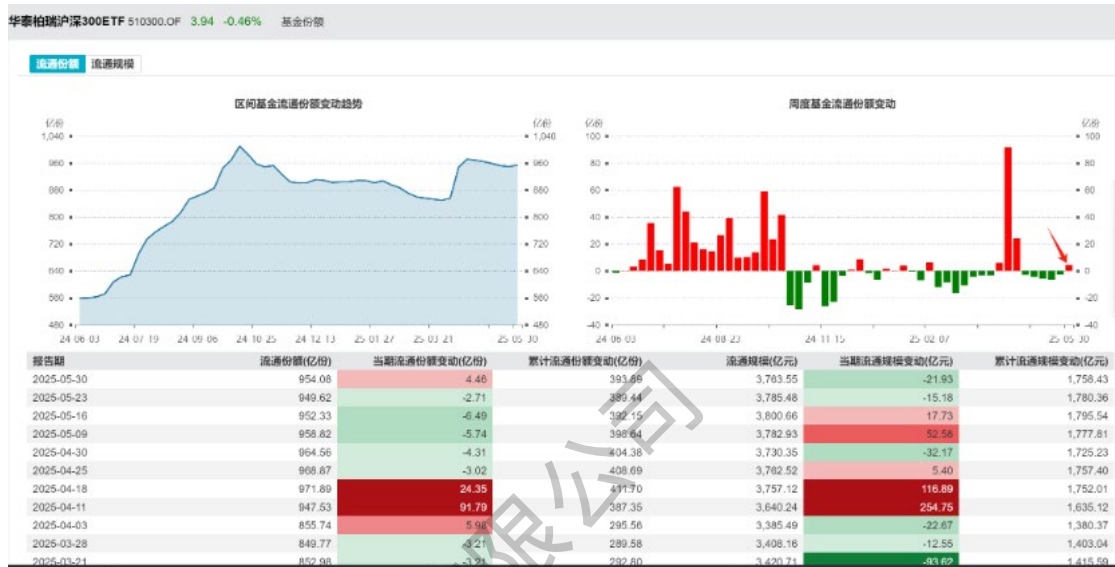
华泰柏瑞沪深300ETF 510300.OF 3.94 -0.46% 基金份额

流通份额 流通规模

区间基金流通份额变动趋势

亿份 亿份

1,040 1,040
960 960
880 880
800 800
720 720
640 640
560 560
480 480

24 06 03 24 07 19 24 09 06 24 10 25 24 12 13 25 01 27 25 03 21 25 05 30

周度基金流通份额变动

亿份 亿份

100 100
80 80
60 60
40 40
20 20
0 0
-20 -20
-40 -40

24 06 03 24 08 23 24 11 15 25 02 07 25 05 30

| 报告期 | 流通份额(亿份) | 当期流通份额变动(亿份) | 累计流通份额变动(亿份) | 流通规模(亿元) | 当期流通规模变动(亿元) | 累计流通规模变动(亿元) |
|---|---|---|---|---|---|---|
| 2025-05-30 | 954.08 | 4.46 | 393.69 | 3,763.55 | -21.93 | 1,758.43 |
| 2025-05-23 | 949.62 | -2.71 | 389.44 | 3,785.48 | -15.18 | 1,780.36 |
| 2025-05-16 | 952.33 | -6.49 | 392.15 | 3,800.66 | 17.73 | 1,795.54 |
| 2025-05-09 | 958.82 | -5.74 | 398.64 | 3,782.93 | 52.58 | 1,777.81 |
| 2025-04-30 | 964.56 | -4.31 | 404.38 | 3,730.35 | -32.17 | 1,725.23 |
| 2025-04-25 | 968.87 | -3.02 | 408.69 | 3,762.52 | 5.40 | 1,757.40 |
| 2025-04-18 | 971.89 | 24.35 | 411.70 | 3,757.12 | 116.89 | 1,752.01 |
| 2025-04-11 | 947.53 | 91.79 | 387.35 | 3,640.24 | 254.75 | 1,635.12 |
| 2025-04-03 | 855.74 | 5.96 | 295.56 | 3,385.49 | -22.67 | 1,380.37 |
| 2025-03-28 | 849.77 | -3.21 | 289.58 | 3,408.16 | -12.55 | 1,403.04 |
| 2025-03-21 | 852.98 | -3.21 | 292.80 | 3,420.71 | -93.62 | 1,415.59 |

限公司